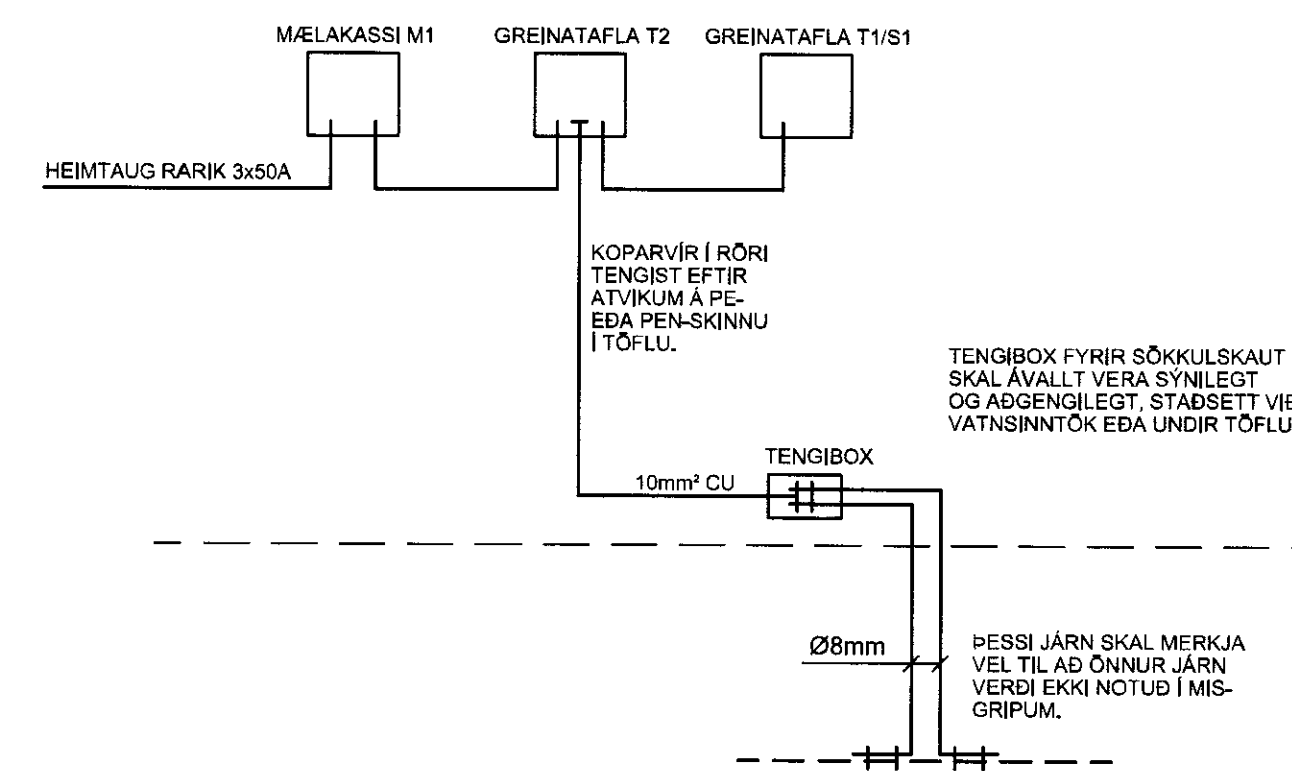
MÆLAKASSI M1 GREINATAFLA T2 GREINATAFLA T1/S1

HEIMTAUG RARIK 3x50A

KOPARVÍR Í RÖRI TENGIST EFTIR ATVIKUM Á PE- EÐA PEN-SKINNU Í TÖFLU.

TENGIBOX FYRIR SÖKKULSKAUT SKAL ÁVALLT VERA SÝNILEGT OG AÐGENGILEGT, STAÐSETT VI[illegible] VATNSINNTÖK EÐA UNDIR TÖFLU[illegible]

TENGIBOX

10mm² CU

Ø8mm

ÞESSI JÁRN SKAL MERKJA VEL TIL AÐ ÖNNUR JÁRN VERÐI EKKI NOTUÐ Í MISGRIPUM.